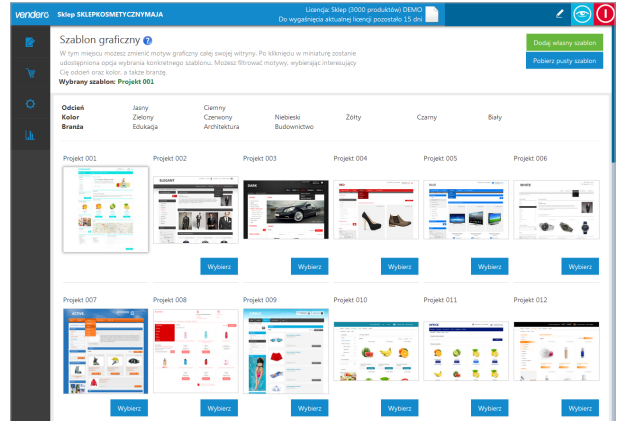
vendero Sklep SKLEPKOSMETYCZNYMAJA

Licencja: Sklep (3000 produktów) DEMO
Do wygaśnięcia aktualnej licencji pozostało 15 dni

Szablon graficzny ?

W tym miejscu możesz zmienić motyw graficzny całej swojej witryny. Po kliknięciu w miniaturę zostanie udostępniona opcja wybrania konkretnego szablonu. Możesz filtrować motywy, wybierając interesujący Cię odcień oraz kolor, a także branżę.

Wybrany szablon: Projekt 001

Dodaj własny szablon

Pobierz pusty szablon

| Odcień | Jasny | Ciemny | | | | |
|---|---|---|---|---|---|---|
| Kolor | Zielony | Czerwony | Niebieski | Żółty | Czarny | Biały |
| Branża | Edukacja | Architektura | Budownictwo | | | |

Projekt 001
Projekt 002
Projekt 003
Projekt 004
Projekt 005
Projekt 006

Wybierz Wybierz Wybierz Wybierz Wybierz

Projekt 007
Projekt 008
Projekt 009
Projekt 010
Projekt 011
Projekt 012

Wybierz Wybierz Wybierz Wybierz Wybierz Wybierz